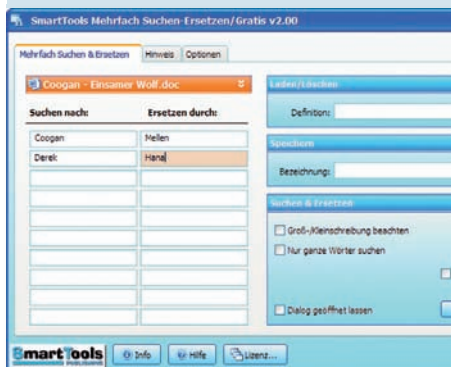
SmartTools Mehrfach Suchen-Ersetzen/Gratis v2.00

Mehrfach Suchen & Ersetzen | Hinweis | Optionen

Coogan - Einsamer Wolf.doc

| Suchen nach: | Ersetzen durch: |
|---|---|
| Coogan | Mellen |
| Derek | Hana |

Laden/Löschen

Definition:

Speichern

Bezeichnung:

Suchen & Ersetzen

Groß-/Kleinschreibung beachten

Nur ganze Wörter suchen

Dialog geöffnet lassen

SmartTools

Info | Hilfe | Lizenz...